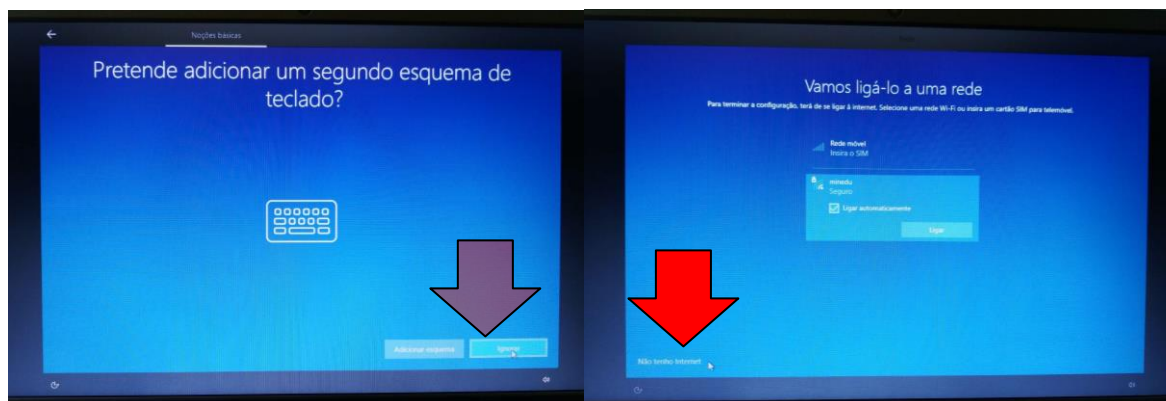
Noções básicas

Pretende adicionar um segundo esquema de teclado?

Adicionar esquema

Ignorar

Vamos ligá-lo a uma rede

Para terminar a configuração, terá de se ligar à Internet. Selecione uma rede Wi-Fi ou insira um cartão SIM para telemóvel.

Rede móvel
Insira o SIM

minedu
Seguro

Ligar automaticamente

Ligar

Não tenho Internet